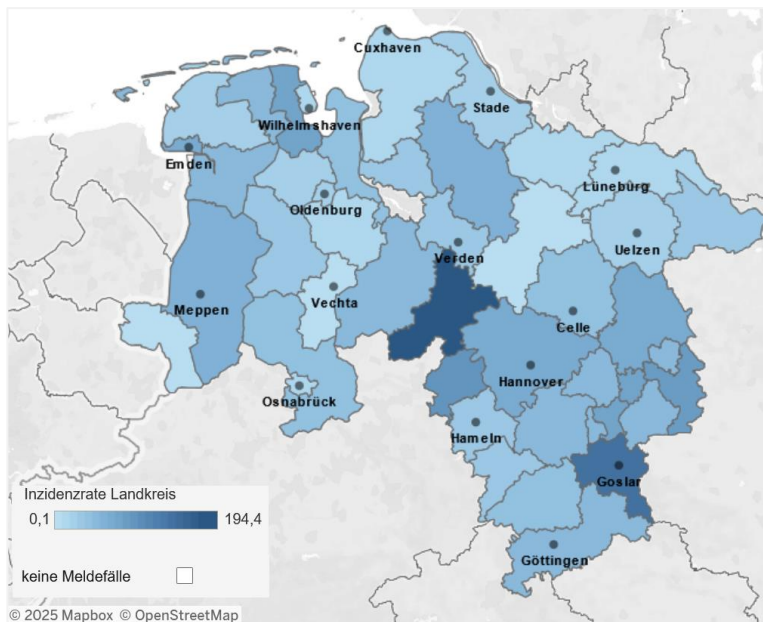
Cuxhaven
Stade
Wilhelmshaven
Emden
Lüneburg
Oldenburg
Uelzen
Verden
Meppen
Vechta
Celle
Hannover
Osnabrück
Hameln
Goslar
Göttingen

Inzidenzrate Landkreis
0,1 194,4

keine Meldefälle

© 2025 Mapbox © OpenStreetMap